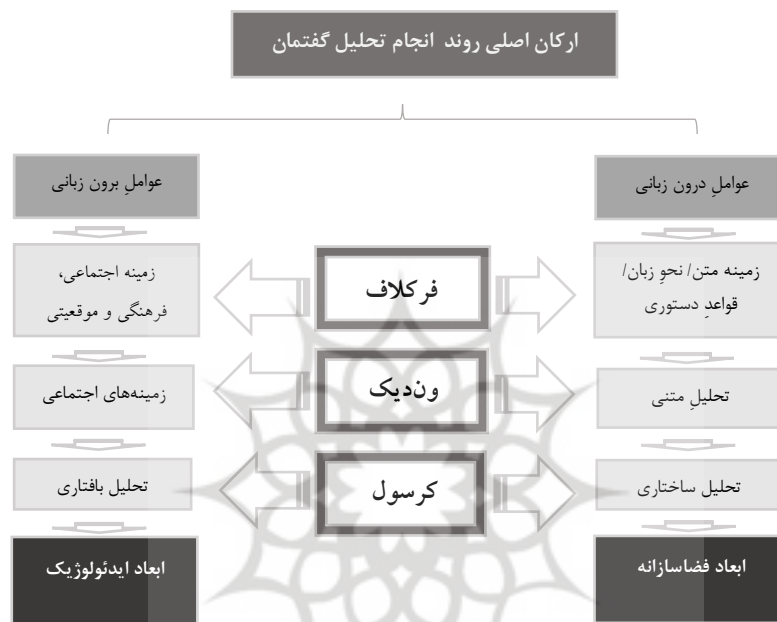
ارکان اصلی روند انجام تحلیل گفتمان

عواملِ درون زبانی

عواملِ برون زبانی

زمینه متن/ نحوِ زبان/ قواعدِ دستوری

فرکلاف

زمینه اجتماعی، فرهنگی و موقعیتی

تحلیلِ متنی

ون‌دیک

زمینه‌های اجتماعی

تحلیل ساختاری

کرسول

تحلیل بافتاری

ابعاد فضاسازانه

ابعاد ایدئولوژیک